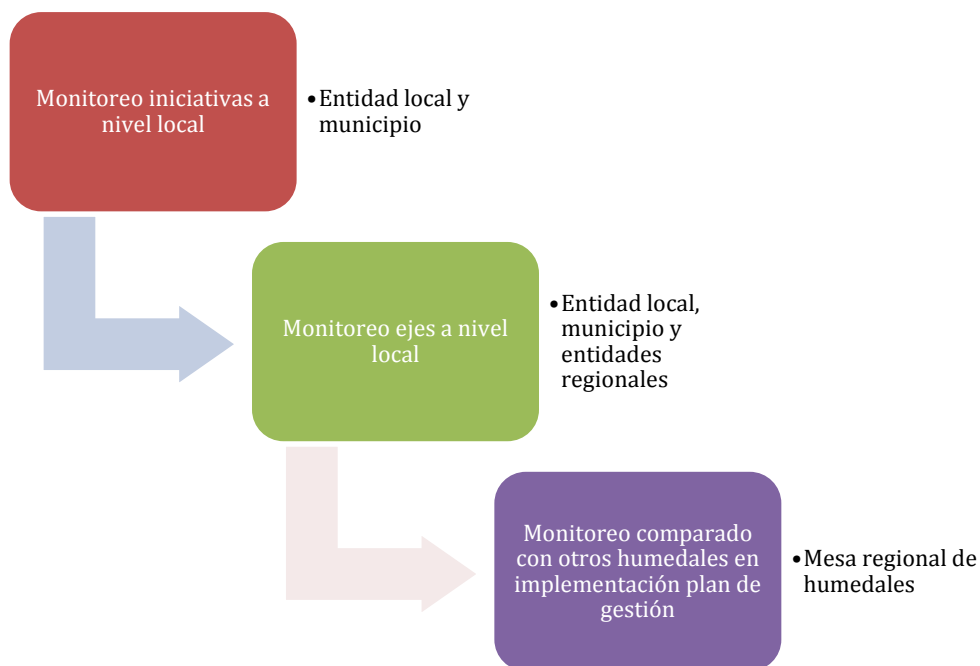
Monitoreo iniciativas a nivel local

• Entidad local y municipio

Monitoreo ejes a nivel local

• Entidad local, municipio y entidades regionales

Monitoreo comparado con otros humedales en implementación plan de gestión

• Mesa regional de humedales